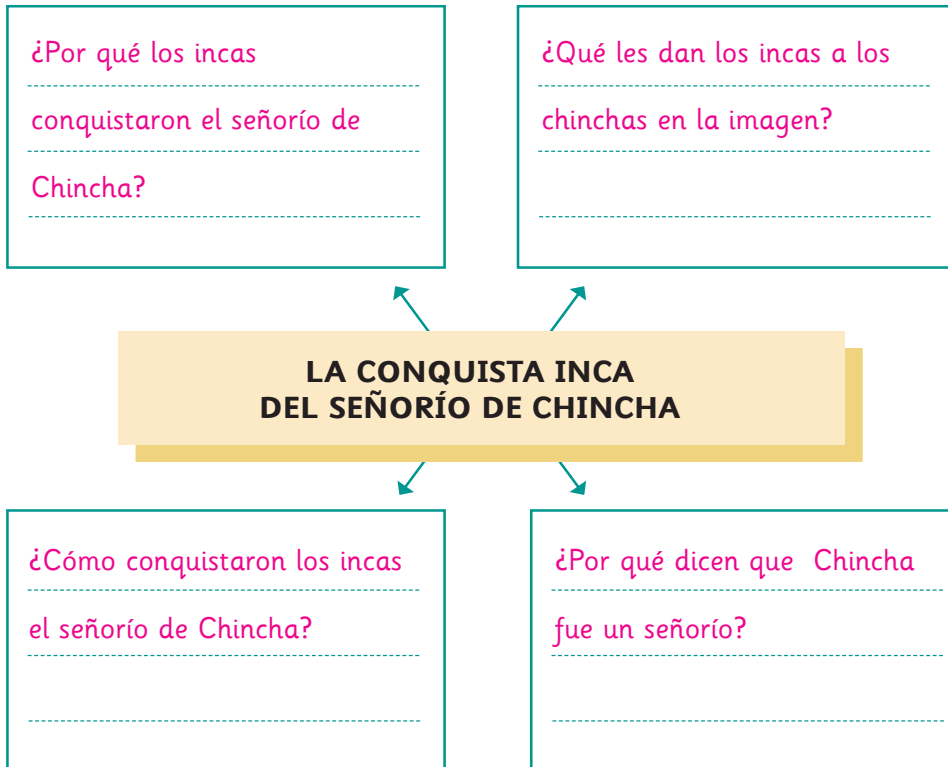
¿Por qué los incas conquistaron el señorío de Chincha?

¿Qué les dan los incas a los chinchas en la imagen?

LA CONQUISTA INCA DEL SEÑORÍO DE CHINCHA

¿Cómo conquistaron los incas el señorío de Chincha?

¿Por qué dicen que Chincha fue un señorío?